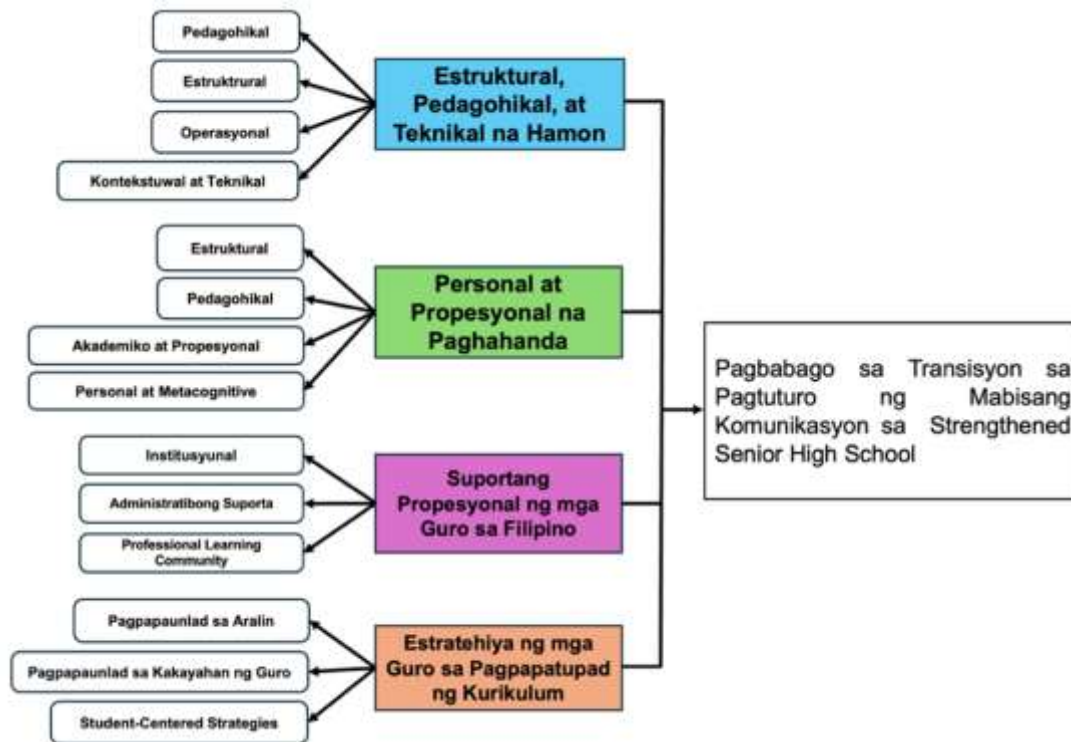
Pedagohikal

Estruktrural

Operasyonal

Kontekstuwal at Teknikal

Estruktural, Pedagohikal, at Teknikal na Hamon

Estruktural

Pedagohikal

Akademiko at Propesyonal

Personal at Metacognitive

Personal at Propesyonal na Paghahanda

Institusyunal

Administratibong Suporta

Professional Learning Community

Suportang Propesyonal ng mga Guro sa Filipino

Pagpapaunlad sa Aralin

Pagpapaunlad sa Kakayahan ng Guro

Student-Centered Strategies

Estratehiya ng mga Guro sa Pagpapatupad ng Kurikulum

Pagbabago sa Transisyon sa Pagtuturo ng Mabisang Komunikasyon sa Strengthened Senior High School